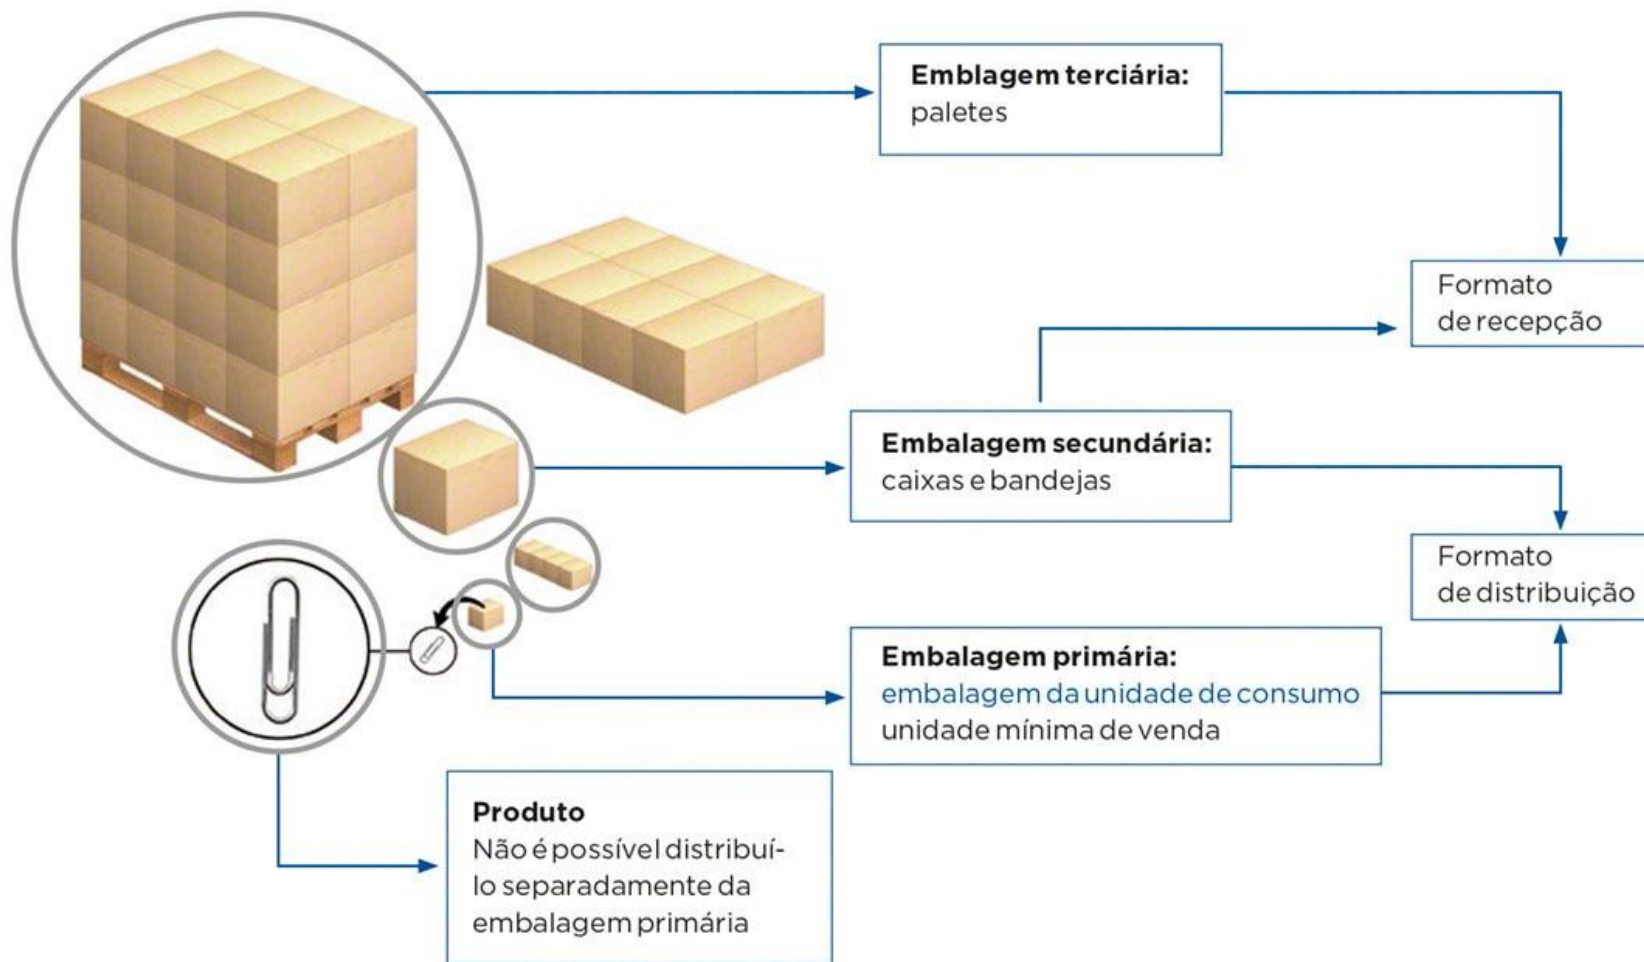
**Emblagem terciária:**
paletes

Formato
de recepção

**Embalagem secundária:**
caixas e bandejas

Formato
de distribuição

**Embalagem primária:**
embalagem da unidade de consumo
unidade mínima de venda

**Produto**
Não é possível distribuí-lo separadamente da embalagem primária